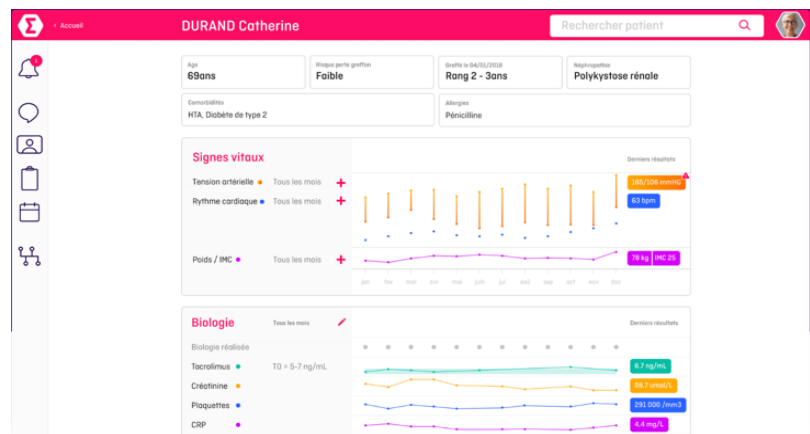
< Accueil

DURAND Catherine

Rechercher patient

1

Age
69ans

Risque perte greffon
Faible

Greffe le 04/01/2018
Rang 2 - 3ans

Néphropathie
Polykystose rénale

Comorbidités
HTA, Diabète de type 2

Allergies
Pénicilline

Signes vitaux

Derniers résultats

Tension artérielle Tous les mois +

Rythme cardiaque Tous les mois +

165/106 mmHG

63 bpm

Poids / IMC Tous les mois +

78 kg IMC 25

jun jan mar avr mai juin juil aoû sep oct nov déc

Biologie Tous les mois

Derniers résultats

Biologie réalisée

Tacrolimus T0 = 5-7 ng/mL

8,7 ng/mL

Créatinine

88,7 umol/L

Plaquettes

291 000 /mm3

CRP

4,4 mg/L